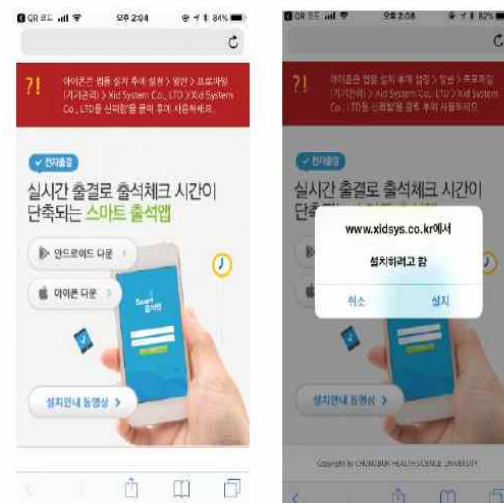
QR코드 오후 2:04 84%

?! 아이폰은 앱을 설치 후에 설정 > 일반 > 프로파일(기기관리) > Xid System Co., LTD > Xid System Co., LTD를 신뢰함을 클릭 후에 사용하세요.

전자출결

실시간 출결로 출석체크 시간이 단축되는 스마트 출석앱

안드로이드 다운

아이폰 다운

설치안내 동영상 >

QR코드 오후 2:08 82%

?! 아이폰은 앱을 설치 후에 설정 > 일반 > 프로파일(기기관리) > Xid System Co., LTD > Xid System Co., LTD를 신뢰함을 클릭 후에 사용하세요.

전자출결

실시간 출결로 출석체크 시간이 단축되는

www.xidsys.co.kr에서

설치하려고 함

취소 설치

설치안내 동영상 >

Copyright by CHUNGBUK HEALTH SCIENCE UNIVERSITY